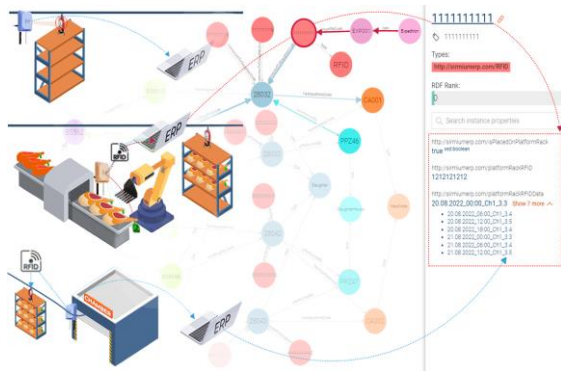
ERP
RFID
RFID
20032
CA001
PPZ46
EXP001
Baseline
ERP
RFID
ERP
ERP

1111111111
1111111111
Types:
http://simumerp.com/RFID
RDF Rank:
0
Search instance properties
http://simumerp.com/isPlacedOnPlatformRack
true
http://simumerp.com/platformRackRFID
1212121212
http://simumerp.com/platformRackRFIDData
20.08.2022_00:00_Ch1_3.3 Show 7 more
20.08.2022_06:00_Ch1_3.4
20.08.2022_12:00_Ch1_3.4
20.08.2022_18:00_Ch1_3.4
21.08.2022_00:00_Ch1_3.3
21.08.2022_06:00_Ch1_3.4
21.08.2022_12:00_Ch1_3.4